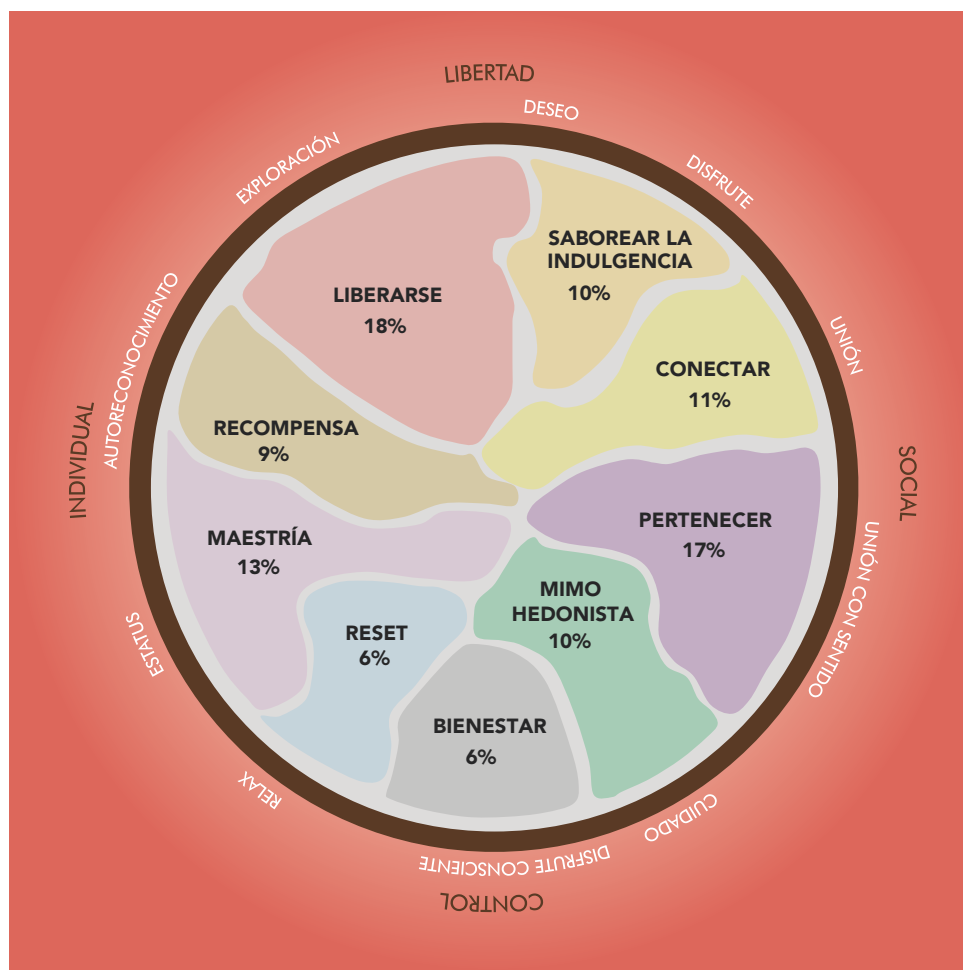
LIBERTAD
DESEO
DISFRUTE
UNIÓN
SOCIAL
UNIÓN CON SENTIDO
CUIDADO
DISFRUTE CONSCIENTE
CONTROL
RELAX
ESTATUS
INDIVIDUAL
AUTORECONOCIMIENTO
EXPLORACIÓN

LIBERARSE
18%

SABOREAR LA INDULGENCIA
10%

CONECTAR
11%

PERTENECER
17%

MIMO HEDONISTA
10%

BIENESTAR
6%

RESET
6%

MAESTRÍA
13%

RECOMPENSA
9%